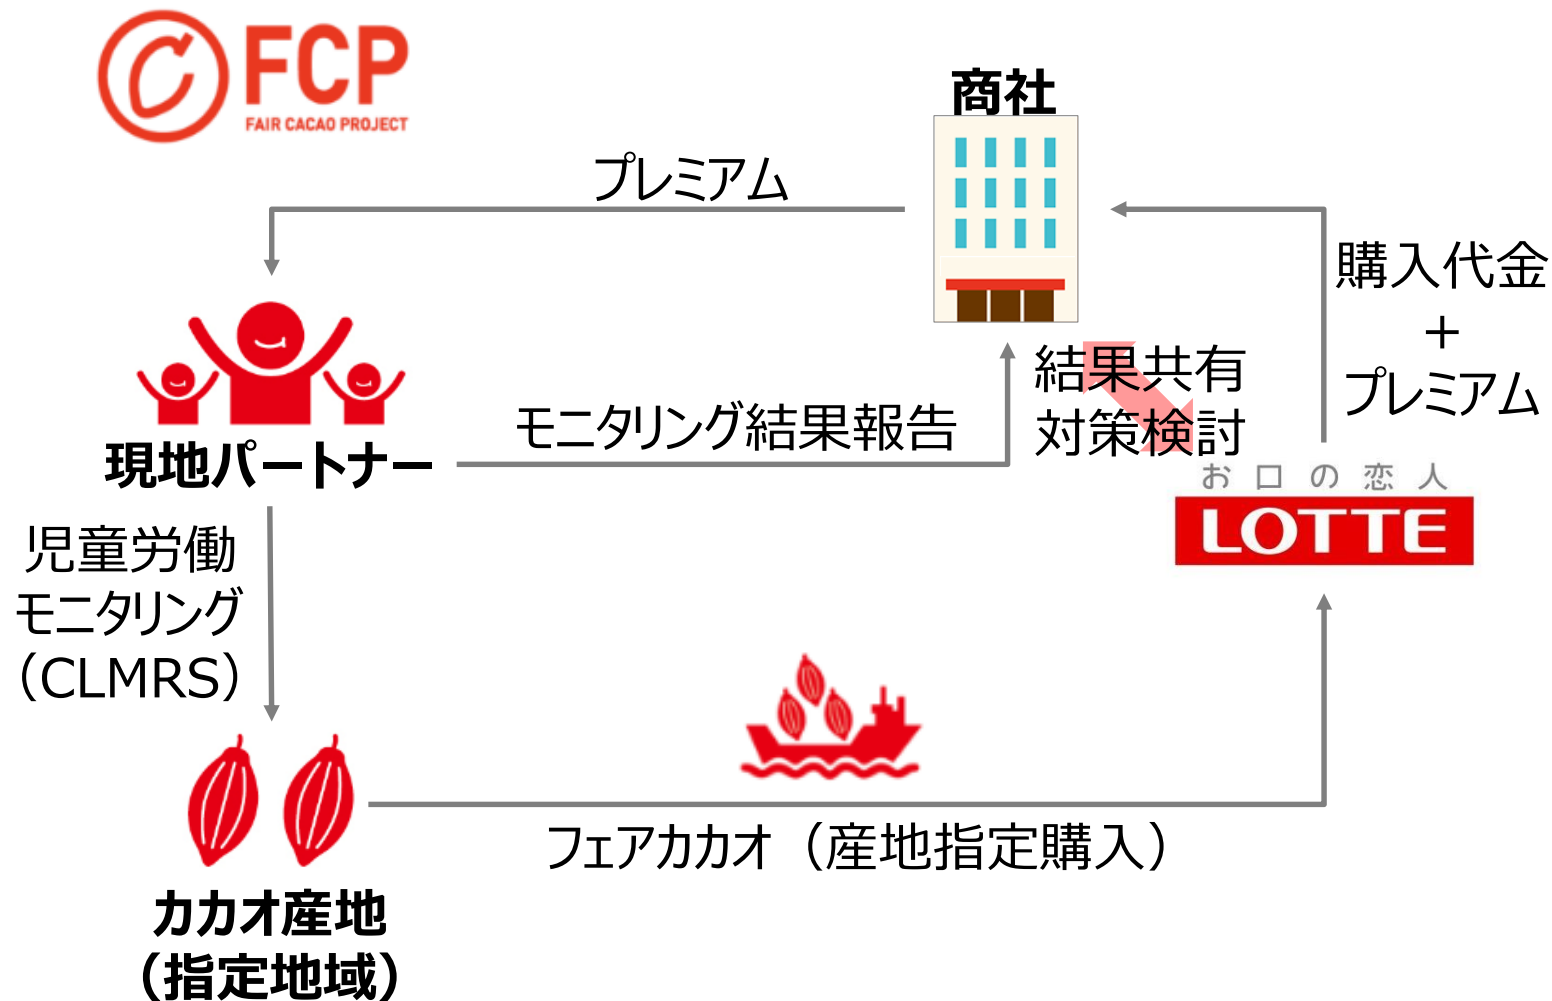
FCP
FAIR CACAO PROJECT

商社

プレミアム

購入代金
+
プレミアム

現地パートナー

モニタリング結果報告

結果共有
対策検討

お口の恋人
LOTTE

児童労働
モニタリング
（CLMRS）

カカオ産地
（指定地域）

フェアカカオ（産地指定購入）